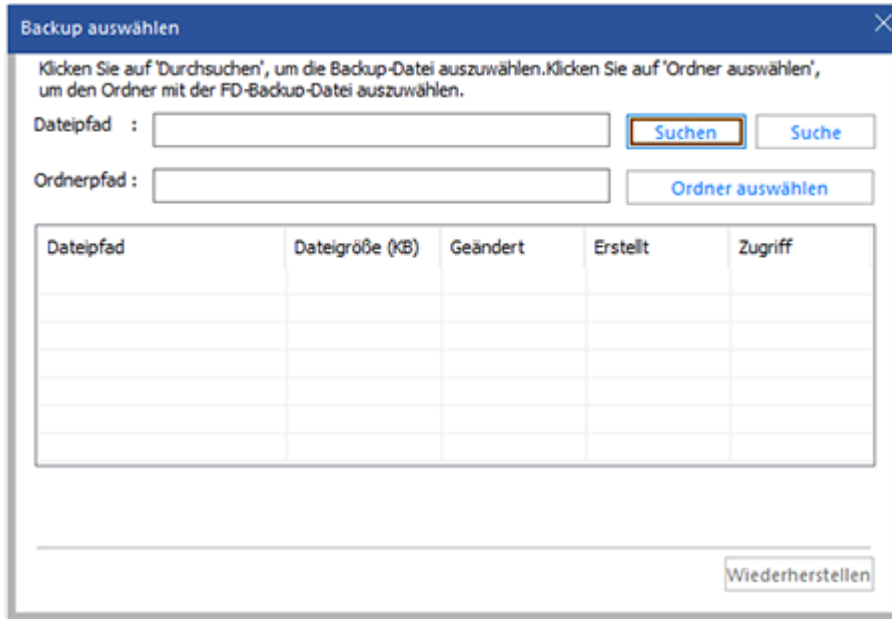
Backup auswählen

Klicken Sie auf 'Durchsuchen', um die Backup-Datei auszuwählen.Klicken Sie auf 'Ordner auswählen', um den Ordner mit der FD-Backup-Datei auszuwählen.

Dateipfad :

Suchen

Suche

Ordnerpfad :

Ordner auswählen

| Dateipfad | Dateigröße (KB) | Geändert | Erstellt | Zugriff |
|---|---|---|---|---|
| | | | | |

Wiederherstellen